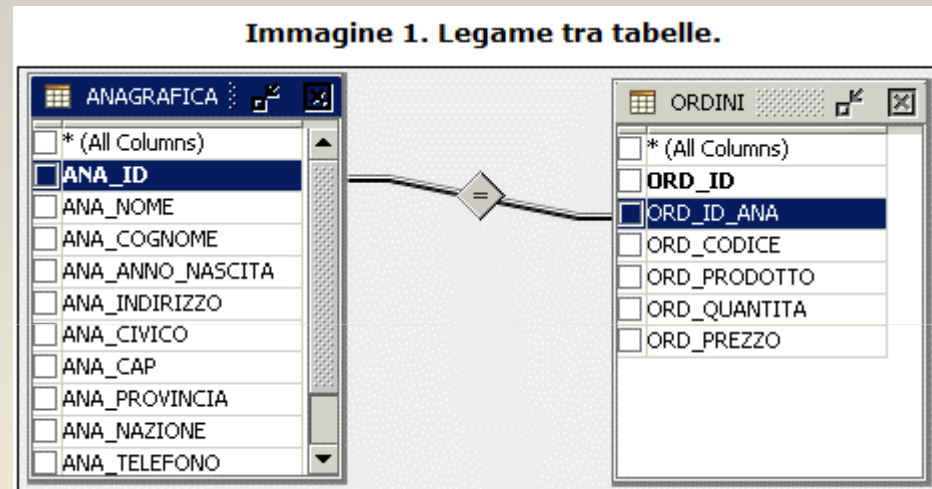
Immagine 1. Legame tra tabelle.

ANAGRAFICA

* (All Columns)
ANA_ID
ANA_NOME
ANA_COGNOME
ANA_ANNO_NASCITA
ANA_INDIRIZZO
ANA_CIVICO
ANA_CAP
ANA_PROVINCIA
ANA_NAZIONE
ANA_TELEFONO

=

ORDINI

* (All Columns)
ORD_ID
ORD_ID_ANA
ORD_CODICE
ORD_PRODOTTO
ORD_QUANTITA
ORD_PREZZO